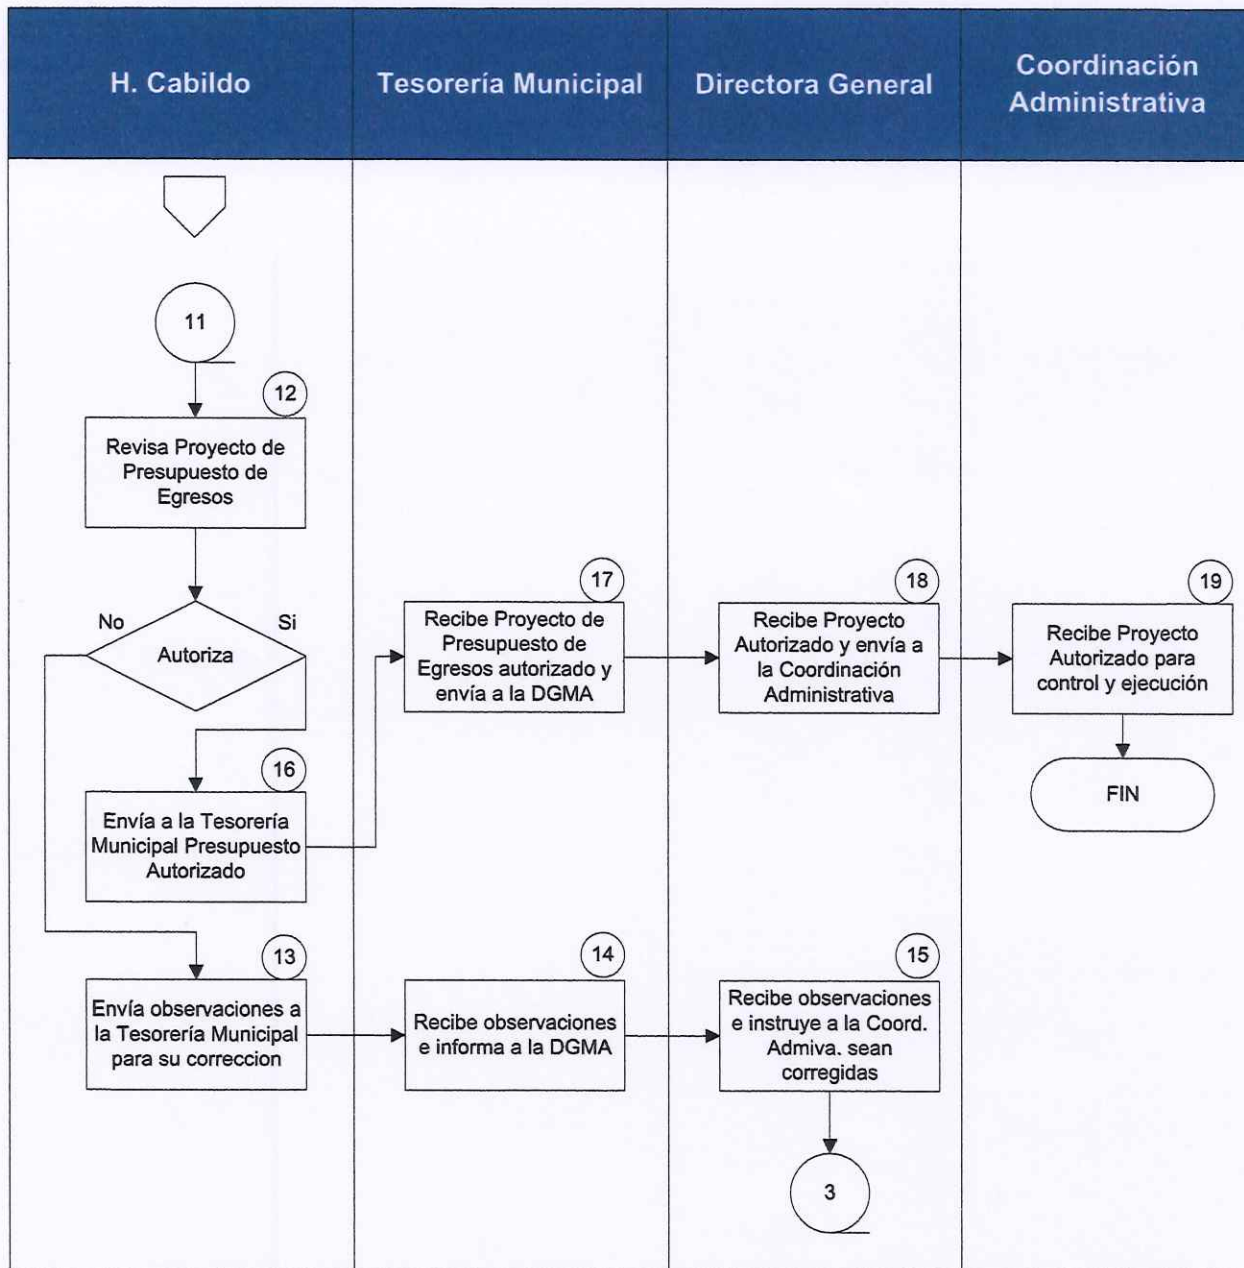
H. Cabildo

Tesorería Municipal

Directora General

Coordinación Administrativa

11

12

Revisa Proyecto de Presupuesto de Egresos

No

Si

Autoriza

16

Envía a la Tesorería Municipal Presupuesto Autorizado

13

Envía observaciones a la Tesorería Municipal para su correccion

17

Recibe Proyecto de Presupuesto de Egresos autorizado y envía a la DGMA

14

Recibe observaciones e informa a la DGMA

18

Recibe Proyecto Autorizado y envía a la Coordinación Administrativa

15

Recibe observaciones e instruye a la Coord. Admiva. sean corregidas

3

19

Recibe Proyecto Autorizado para control y ejecución

FIN